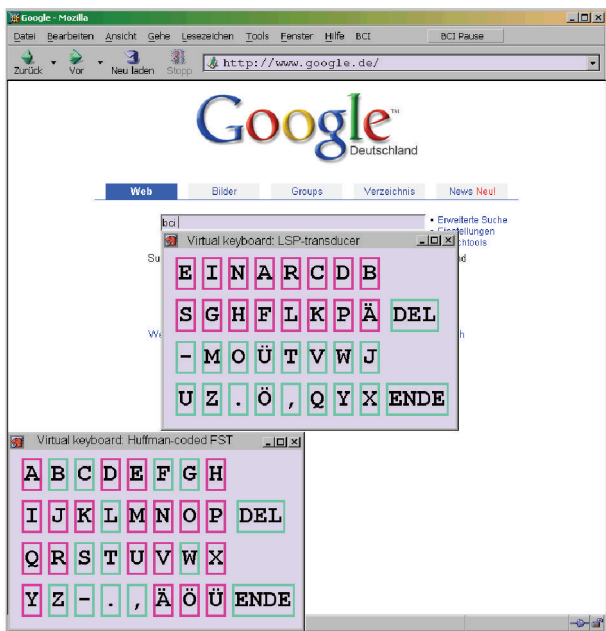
Google - Mozilla

Datei Bearbeiten Ansicht Gehe Lesezeichen Tools Fenster Hilfe BCI

BCI Pause

Zurück Vor Neu laden Stopp

http://www.google.de/

Google™
Deutschland

Web Bilder Groups Verzeichnis News Neu!

bci

• Erweiterte Suche
• Einstellungen
• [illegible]chtools

Su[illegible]

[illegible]d

We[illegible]

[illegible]h

Virtual keyboard: LSP-transducer

E I N A R C D B
S G H F L K P Ä DEL
- M O Ü T V W J
U Z . Ö , Q Y X ENDE

Virtual keyboard: Huffman-coded FST

A B C D E F G H
I J K L M N O P DEL
Q R S T U V W X
Y Z - . , Ä Ö Ü ENDE